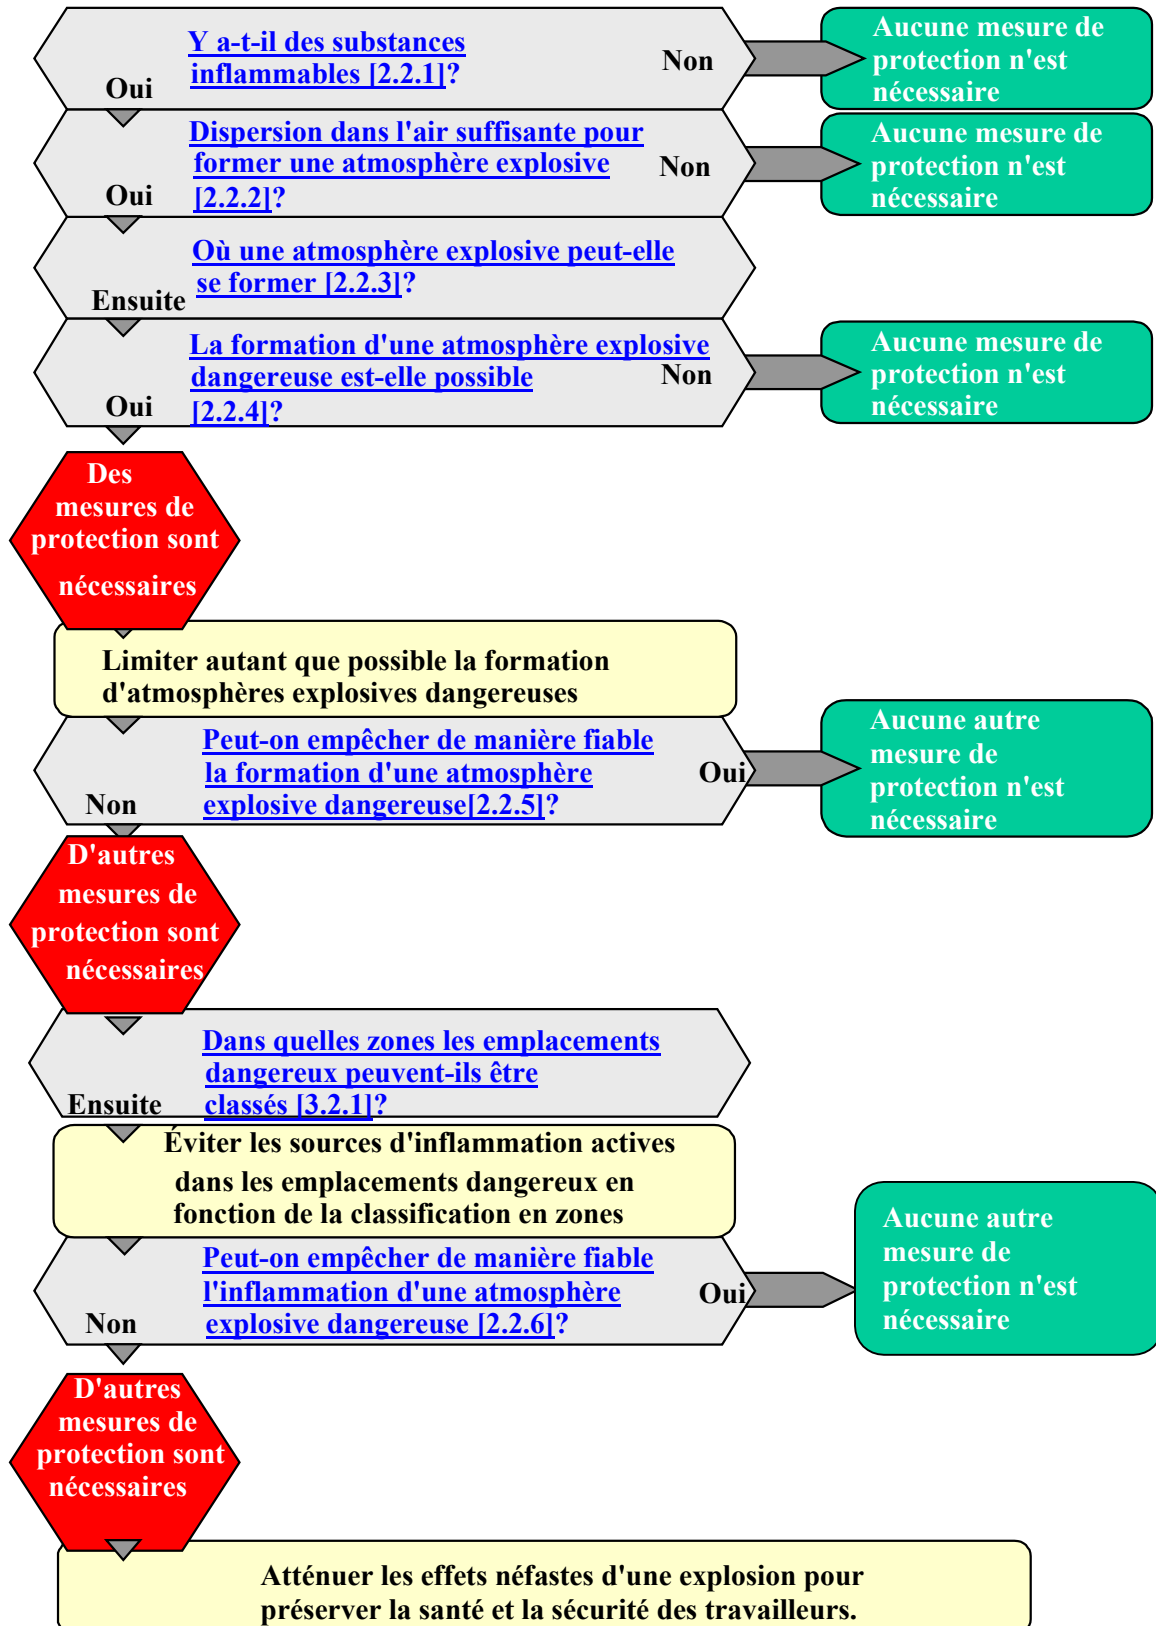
Y a-t-il des substances inflammables [2.2.1]?

Non

Aucune mesure de protection n'est nécessaire

Oui

Dispersion dans l'air suffisante pour former une atmosphère explosive [2.2.2]?

Non

Aucune mesure de protection n'est nécessaire

Oui

Où une atmosphère explosive peut-elle se former [2.2.3]?

Ensuite

La formation d'une atmosphère explosive dangereuse est-elle possible [2.2.4]?

Non

Aucune mesure de protection n'est nécessaire

Oui

Des mesures de protection sont nécessaires

Limiter autant que possible la formation d'atmosphères explosives dangereuses

Peut-on empêcher de manière fiable la formation d'une atmosphère explosive dangereuse[2.2.5]?

Oui

Aucune autre mesure de protection n'est nécessaire

Non

D'autres mesures de protection sont nécessaires

Dans quelles zones les emplacements dangereux peuvent-ils être classés [3.2.1]?

Ensuite

Éviter les sources d'inflammation actives dans les emplacements dangereux en fonction de la classification en zones

Peut-on empêcher de manière fiable l'inflammation d'une atmosphère explosive dangereuse [2.2.6]?

Oui

Aucune autre mesure de protection n'est nécessaire

Non

D'autres mesures de protection sont nécessaires

Atténuer les effets néfastes d'une explosion pour préserver la santé et la sécurité des travailleurs.